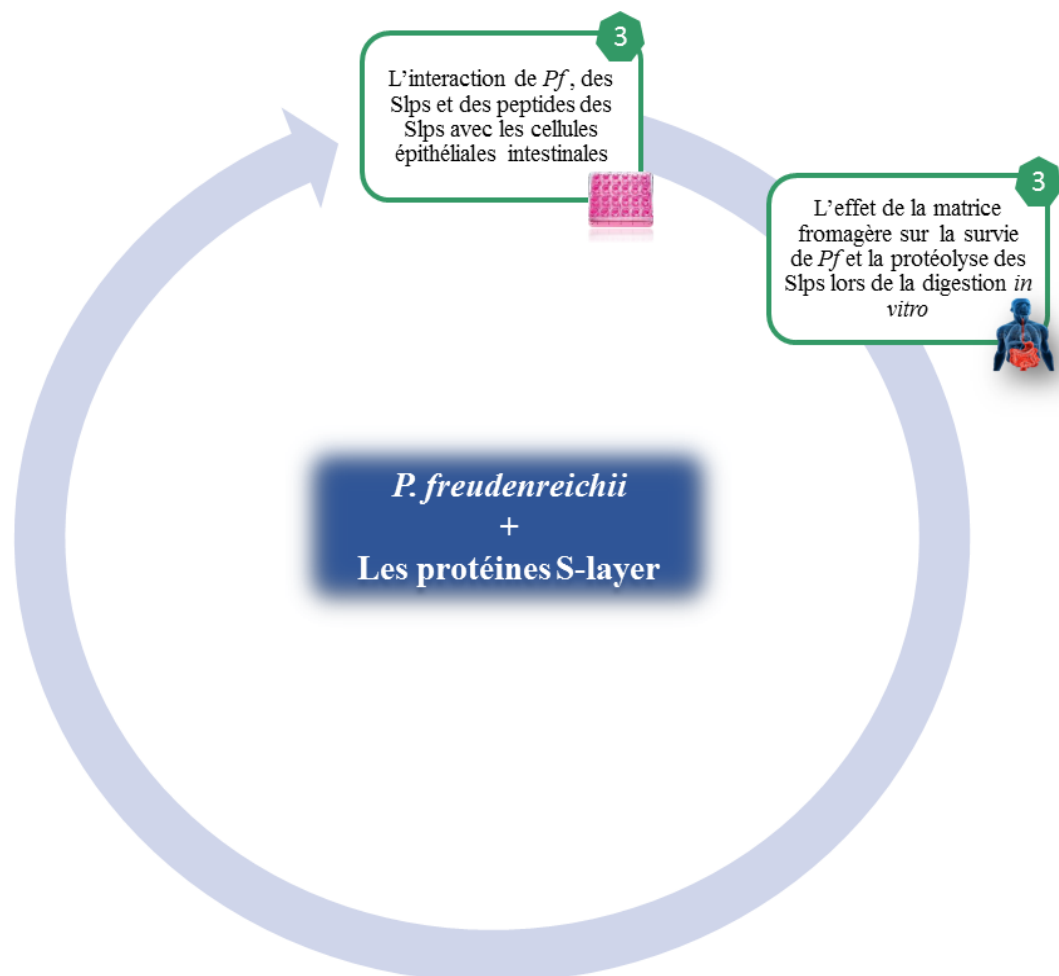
3

L'interaction de *Pf* , des Slps et des peptides des Slps avec les cellules épithéliales intestinales

3

L'effet de la matrice fromagère sur la survie de *Pf* et la protéolyse des Slps lors de la digestion *in vitro*

*P. freudenreichii*
+
Les protéines S-layer